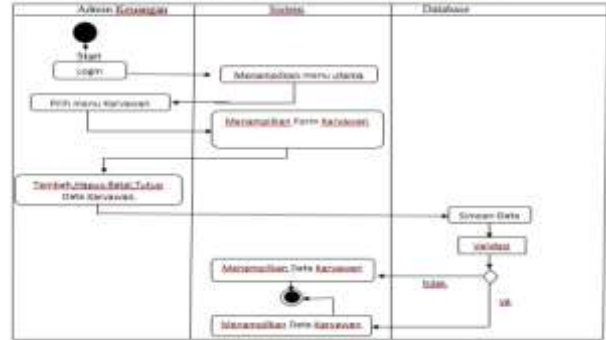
Admin Keuangan

Sistem

Database

Start

Login

Menampilkan menu utama

Pilih menu Karyawan

Menampilkan Form Karyawan

Tambah,Hapus,Batal,Tutup Data Karyawan

Simpan Data

Validasi

Menampilkan Data Karyawan

tidak

ya

Menampilkan Data Karyawan